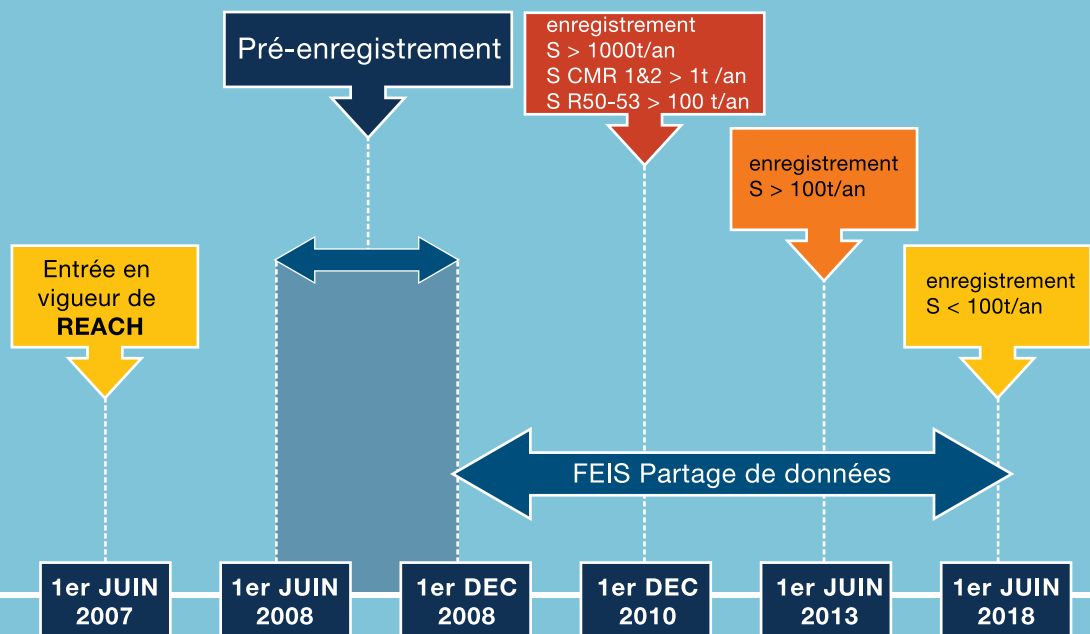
Pré-enregistrement

enregistrement
S > 1000t/an
S CMR 1&2 > 1t /an
S R50-53 > 100 t/an

enregistrement
S > 100t/an

Entrée en vigueur de **REACH**

enregistrement
S < 100t/an

FEIS Partage de données

1er JUIN 2007

1er JUIN 2008

1er DEC 2008

1er DEC 2010

1er JUIN 2013

1er JUIN 2018